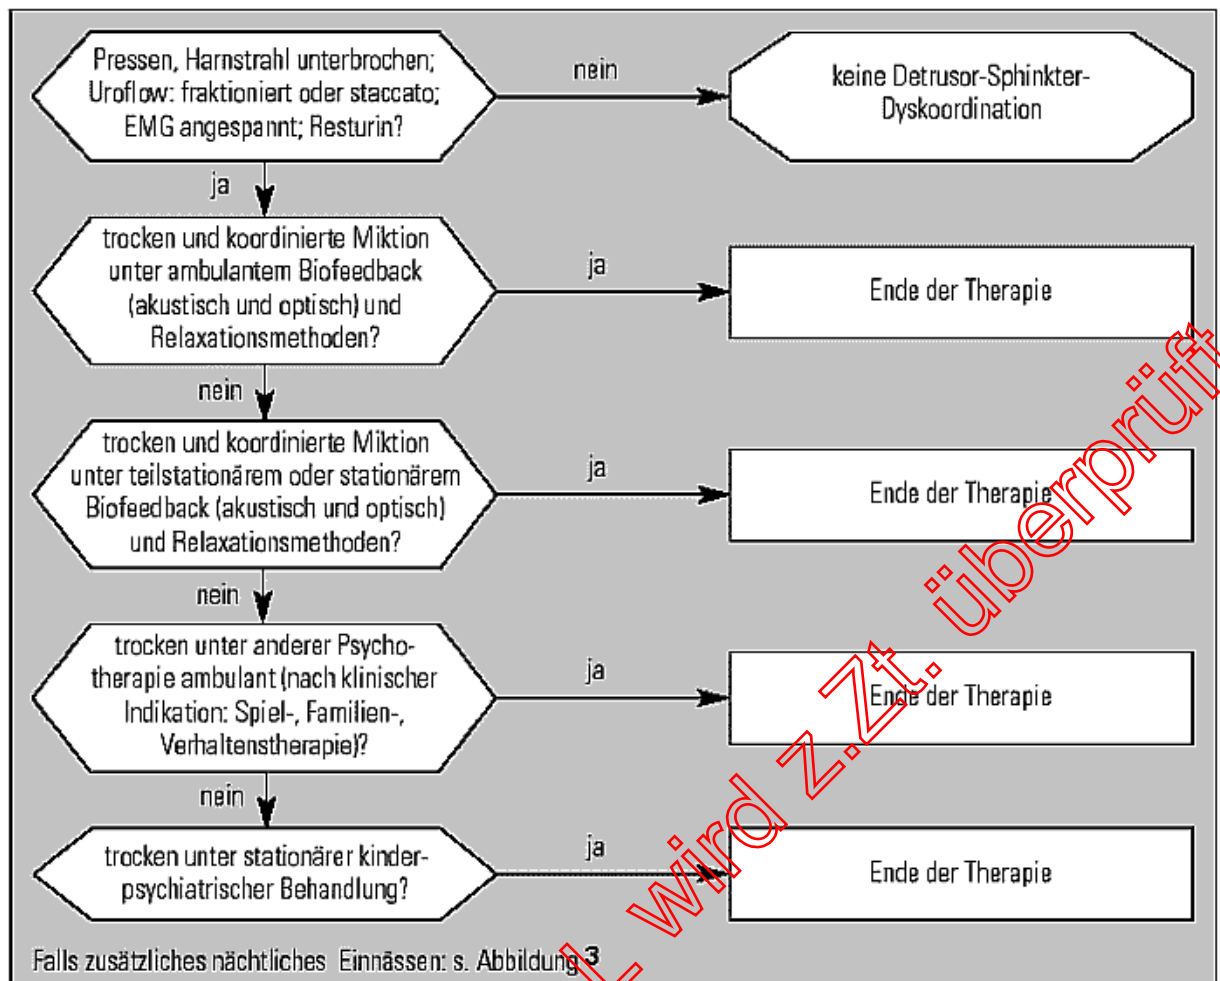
Pressen, Harnstrahl unterbrochen; Uroflow: fraktioniert oder staccato; EMG angespannt; Resturin?

nein

keine Detrusor-Sphinkter-Dyskoordination

ja

trocken und koordinierte Miktion unter ambulantem Biofeedback (akustisch und optisch) und Relaxationsmethoden?

ja

Ende der Therapie

nein

trocken und koordinierte Miktion unter teilstationärem oder stationärem Biofeedback (akustisch und optisch) und Relaxationsmethoden?

ja

Ende der Therapie

nein

trocken unter anderer Psychotherapie ambulant (nach klinischer Indikation: Spiel-, Familien-, Verhaltenstherapie)?

ja

Ende der Therapie

nein

trocken unter stationärer kinderpsychiatrischer Behandlung?

ja

Ende der Therapie

Falls zusätzliches nächtliches Einnässen: s. Abbildung 3

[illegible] wird z.Zt. überprüft